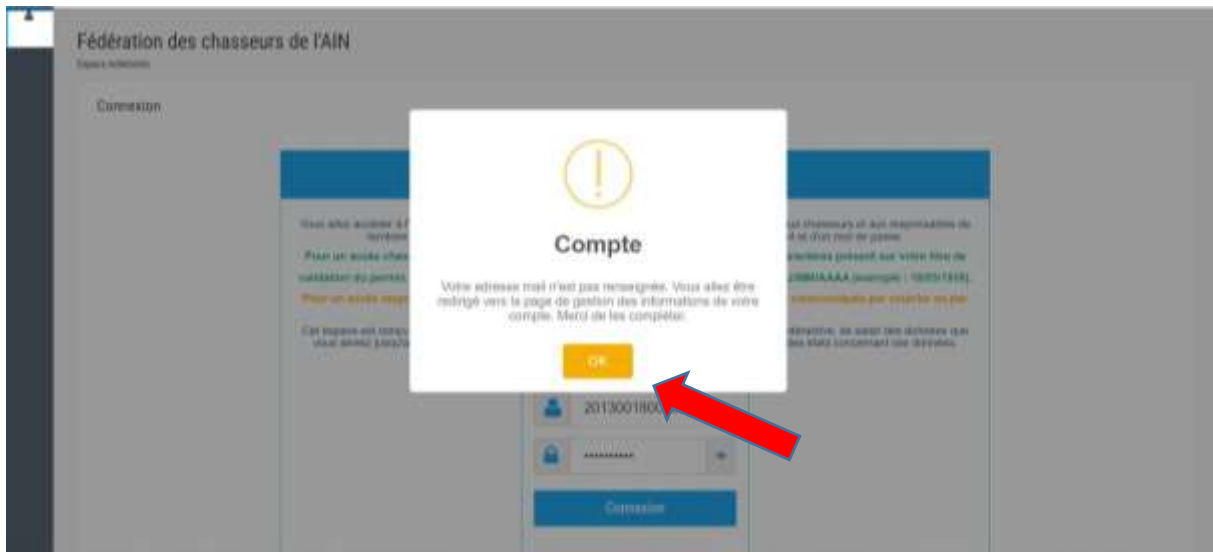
Fédération des chasseurs de l'AIN

Espace adhérents

Connexion

Compte

Votre adresse mail n'est pas renseignée. Vous allez être redirigé vers la page de gestion des informations de votre compte. Merci de les compléter.

OK

20130018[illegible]

Connexion